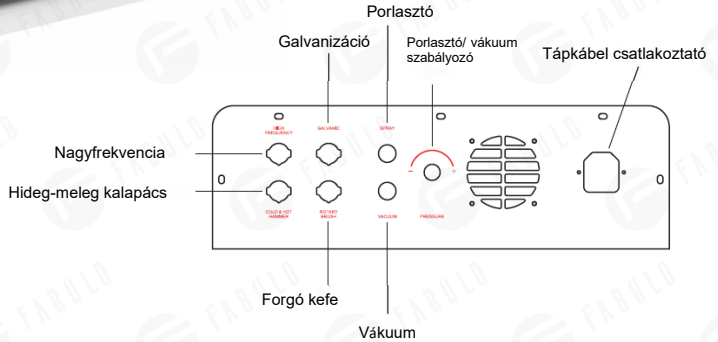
Porlasztó

Galvanizáció

Porlasztó/ vákuum szabályozó

Tápkábel csatlakoztató

HIGH FREQUENCY

GALVANIC

SPRAY

Nagyfrekvencia

Hideg-meleg kalapács

0

0

COLD & HOT HAMMER

ROTARY BRUSH

VACUUM

PRESSURE

Forgó kefe

Vákuum

FABULO